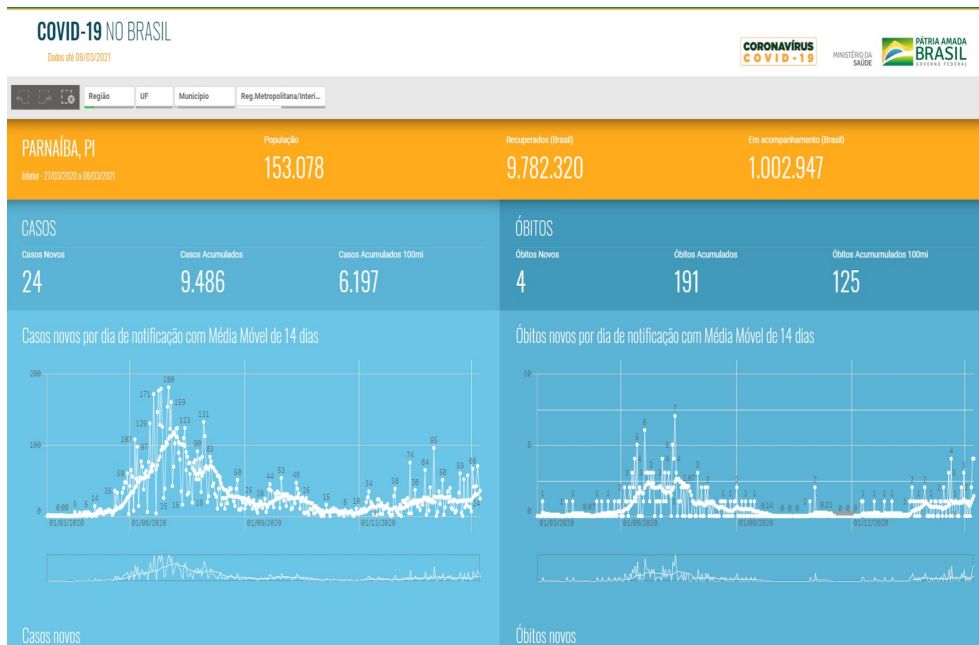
COVID-19 NO BRASIL
Dados até 08/03/2021

CORONAVÍRUS COVID-19
MINISTÉRIO DA SAÚDE
PÁTRIA AMADA BRASIL GOVERNO FEDERAL

Região
UF
Município
Reg.Metropolitana/Interi...

PARNAÍBA, PI
Interior - 27/03/2020 a 08/03/2021

População
153.078

Recuperados (Brasil)
9.782.320

Em acompanhamento (Brasil)
1.002.947

CASOS
Casos Novos
24
Casos Acumulados
9.486
Casos Acumulados 100mi
6.197

ÓBITOS
Óbitos Novos
4
Óbitos Acumulados
191
Óbitos Acumumulados 100mil
125

Casos novos por dia de notificação com Média Móvel de 14 dias

200
100
0
01/03/2020
01/06/2020
01/09/2020
01/12/2020

180 171 159 128 123 131 107 97 90 83 58 36 14 50 44 53 46 35 30 15 74 64 95 38 36 50 68 88 34

Óbitos novos por dia de notificação com Média Móvel de 14 dias

10
5
0
01/03/2020
01/06/2020
01/09/2020
01/12/2020

Casos novos

Óbitos novos